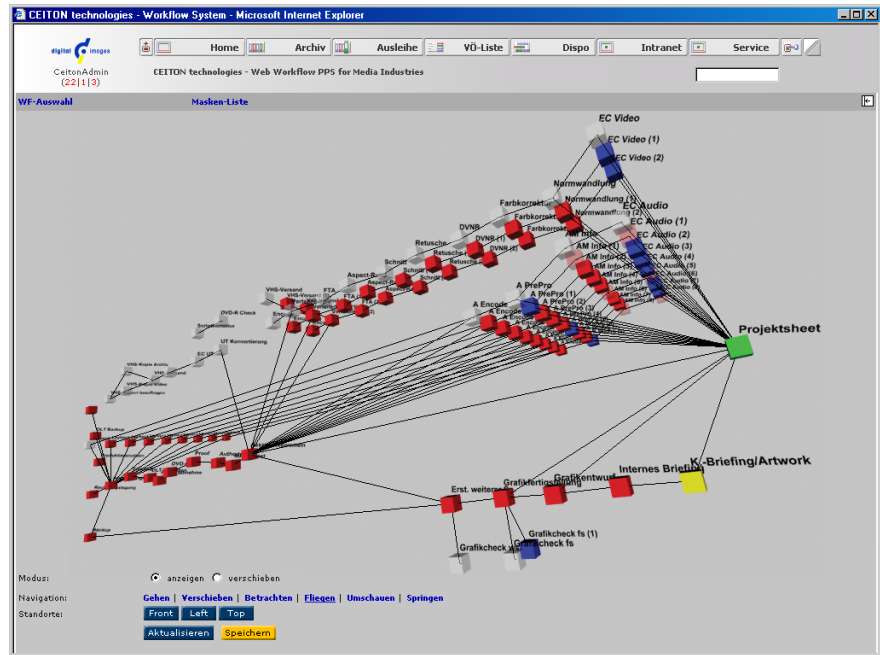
CEITON technologies - Workflow System - Microsoft Internet Explorer

Home | Archiv | Ausleihe | VÖ-Liste | Dispo | Intranet | Service

digital images
CeitonAdmin
(22|1|3)

CEITON technologies - Web Workflow PPS for Media Industries

WF-Auswahl
Masken-Liste

EC Video
EC Video (1)
EC Video (2)
Normwandlung
Normwandlung (1)
Normwandlung (2)
Farbkorrektur
Farbkorrektur
Farbkorrektur
EC Audio
EC Audio (1)
EC Audio (2)
EC Audio (3)
EC Audio (4)
EC Audio (5)
EC Audio (6)
DVNR
DVNR (1)
DVNR (2)
Retusche
Retusche
Retusche
AM Info
AM Info (1)
AM Info (2)
AM Info (3)
AM Info (4)
AM Info (5)
Schnitt
Schnitt
Schnitt
Aspect-R
FTA
VHS-Versand
DVD-K Check
A PrePro
A PrePro (1)
A PrePro (2)
A Encode
A Encode
UT Konvertierung
EC UT
Projektsheet
Proof
Author
K-Briefing/Artwork
Internes Briefing
Grafikentwurf
Grafikfertigstellung
Erst. weiteres
Grafikcheck fs (1)
Grafikcheck fs
Grafikcheck

Modus: anzeigen verschieben
Navigation: Gehen | Verschieben | Betrachten | Fliegen | Umschauen | Springen
Standorte: Front Left Top
Aktualisieren Speichern